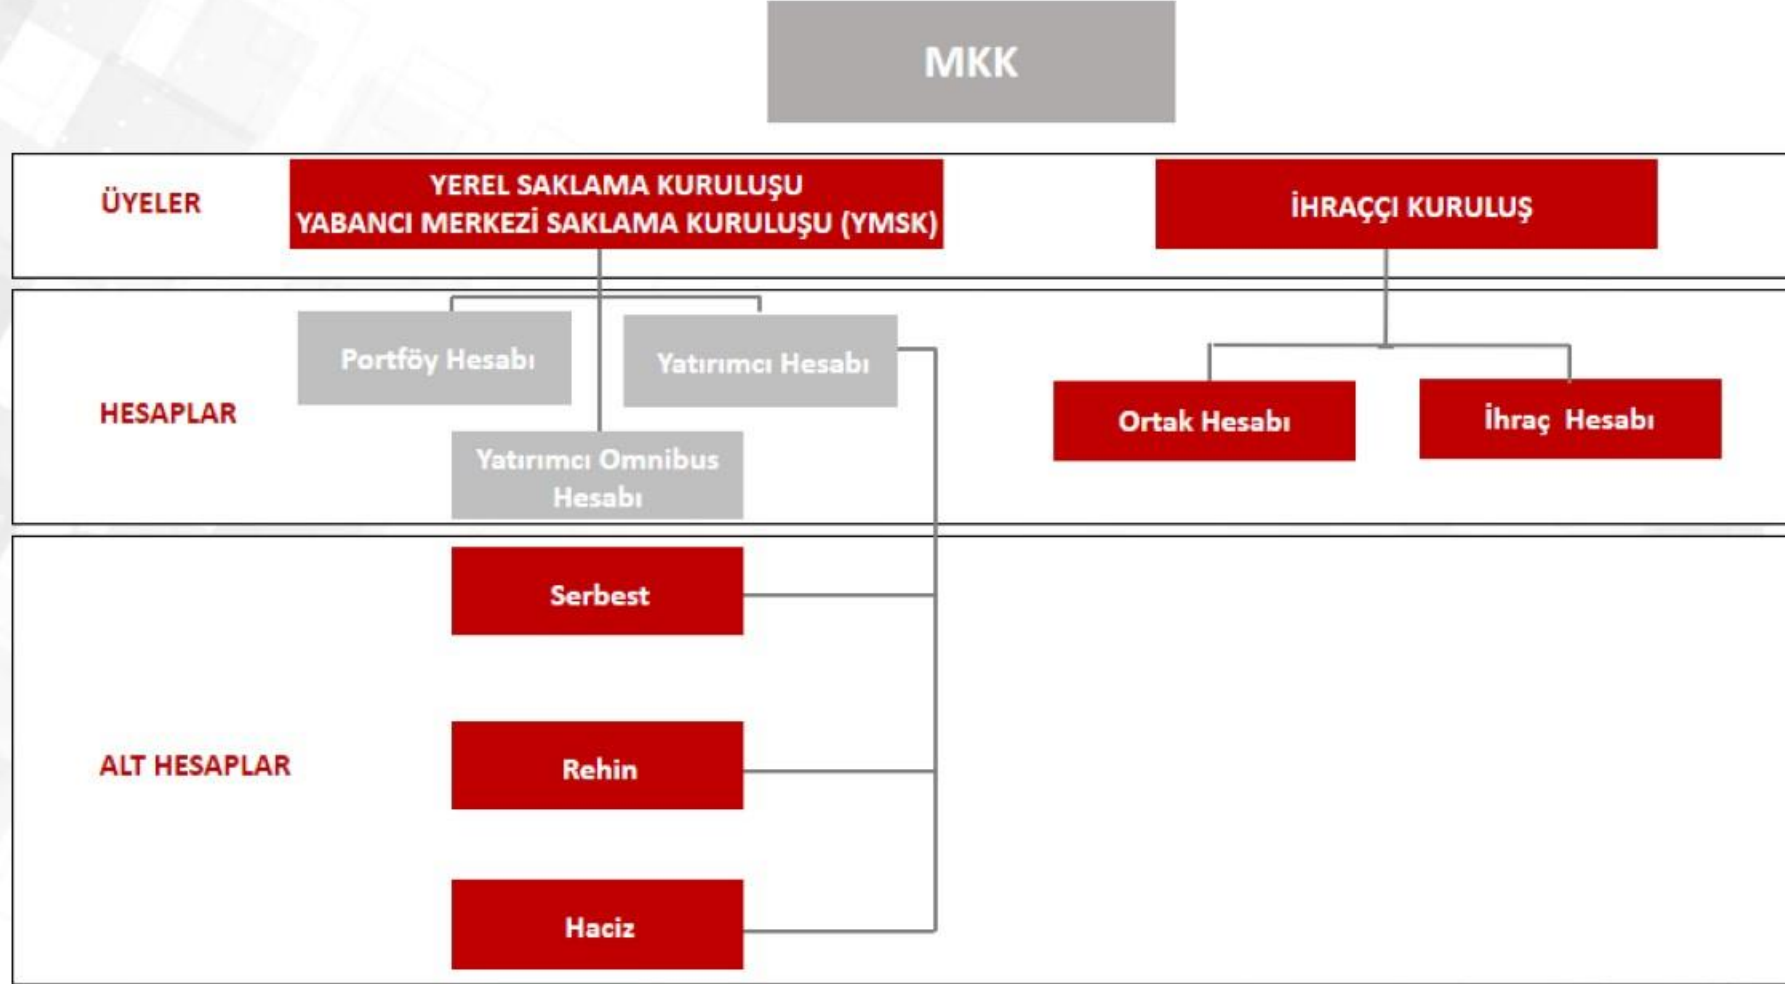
MKK

ÜYELER

YEREL SAKLAMA KURULUŞU
YABANCI MERKEZİ SAKLAMA KURULUŞU (YMSK)

İHRAÇÇI KURULUŞ

HESAPLAR

Portföy Hesabı

Yatırımcı Hesabı

Yatırımcı Omnibus Hesabı

Ortak Hesabı

İhraç Hesabı

ALT HESAPLAR

Serbest

Rehin

Haciz